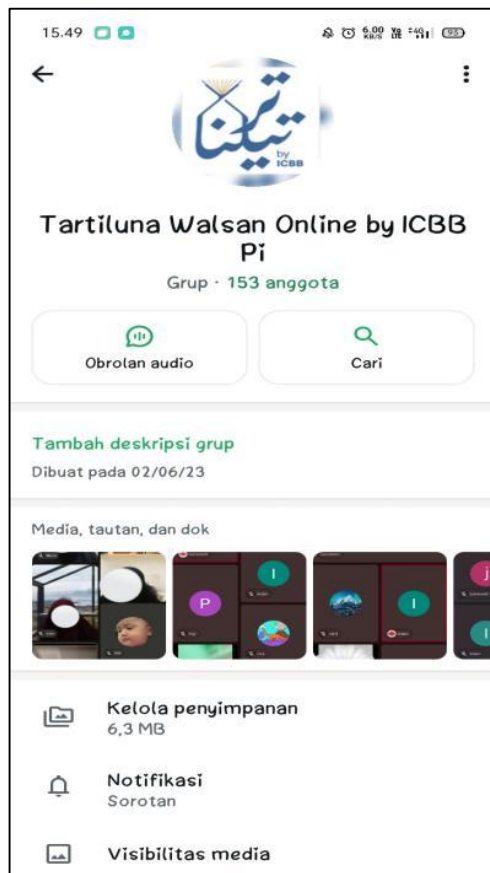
15.49

6,00 KB/S

93

تيلنا
by ICBB

Tartiluna Walsan Online by ICBB Pi

Grup · 153 anggota

Obrolan audio

Cari

Tambah deskripsi grup

Dibuat pada 02/06/23

Media, tautan, dan dok

P

I

I

Kelola penyimpanan
6,3 MB

Notifikasi
Sorotan

Visibilitas media